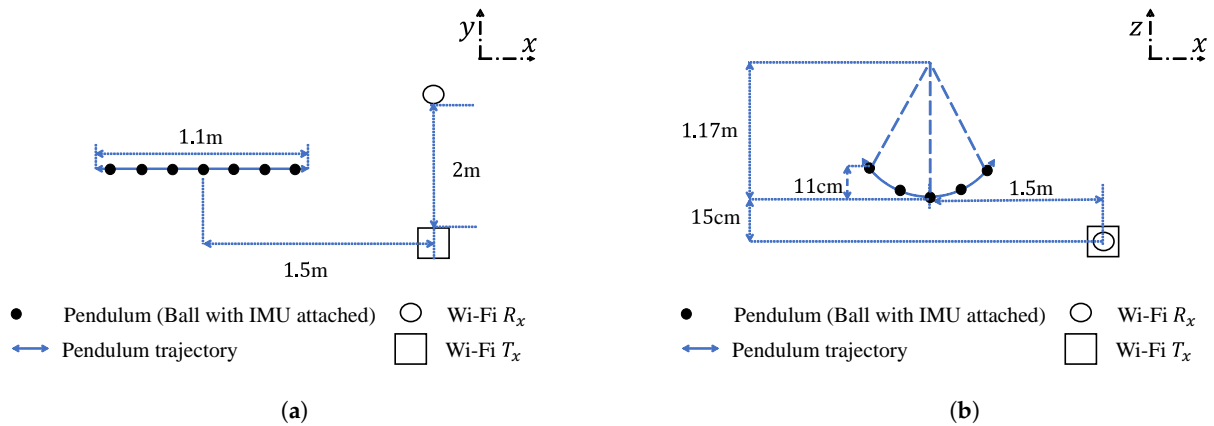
$y$ $x$

1.1m

2m

1.5m

Pendulum (Ball with IMU attached) Wi-Fi $R_x$

Pendulum trajectory Wi-Fi $T_x$

(a)

$z$ $x$

1.17m

11cm

1.5m

15cm

Pendulum (Ball with IMU attached) Wi-Fi $R_x$

Pendulum trajectory Wi-Fi $T_x$

(b)